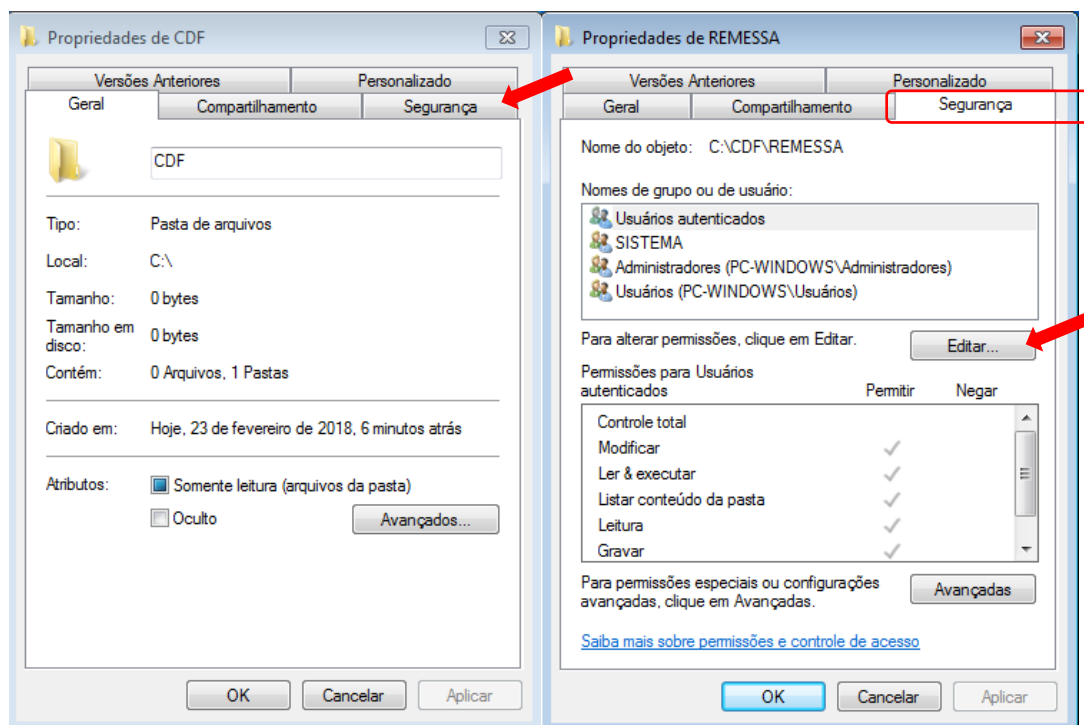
Propriedades de CDF

Versões Anteriores | Personalizado
Geral | Compartilhamento | Segurança

CDF

Tipo: Pasta de arquivos

Local: C:\

Tamanho: 0 bytes

Tamanho em disco: 0 bytes

Contém: 0 Arquivos, 1 Pastas

Criado em: Hoje, 23 de fevereiro de 2018, 6 minutos atrás

Atributos: Somente leitura (arquivos da pasta)

Oculto

Avançados...

OK | Cancelar | Aplicar

Propriedades de REMESSA

Versões Anteriores | Personalizado
Geral | Compartilhamento | Segurança

Nome do objeto: C:\CDF\REMESSA

Nomes de grupo ou de usuário:

Usuários autenticados
SISTEMA
Administradores (PC-WINDOWS\Administradores)
Usuários (PC-WINDOWS\Usuários)

Para alterar permissões, clique em Editar.

Editar...

Permissões para Usuários autenticados | Permitir | Negar

| | Permitir | Negar |
|---|---|---|
| Controle total | | |
| Modificar | ✓ | |
| Ler & executar | ✓ | |
| Listar conteúdo da pasta | ✓ | |
| Leitura | ✓ | |
| Gravar | ✓ | |

Para permissões especiais ou configurações avançadas, clique em Avançadas.

Avançadas

Saiba mais sobre permissões e controle de acesso

OK | Cancelar | Aplicar